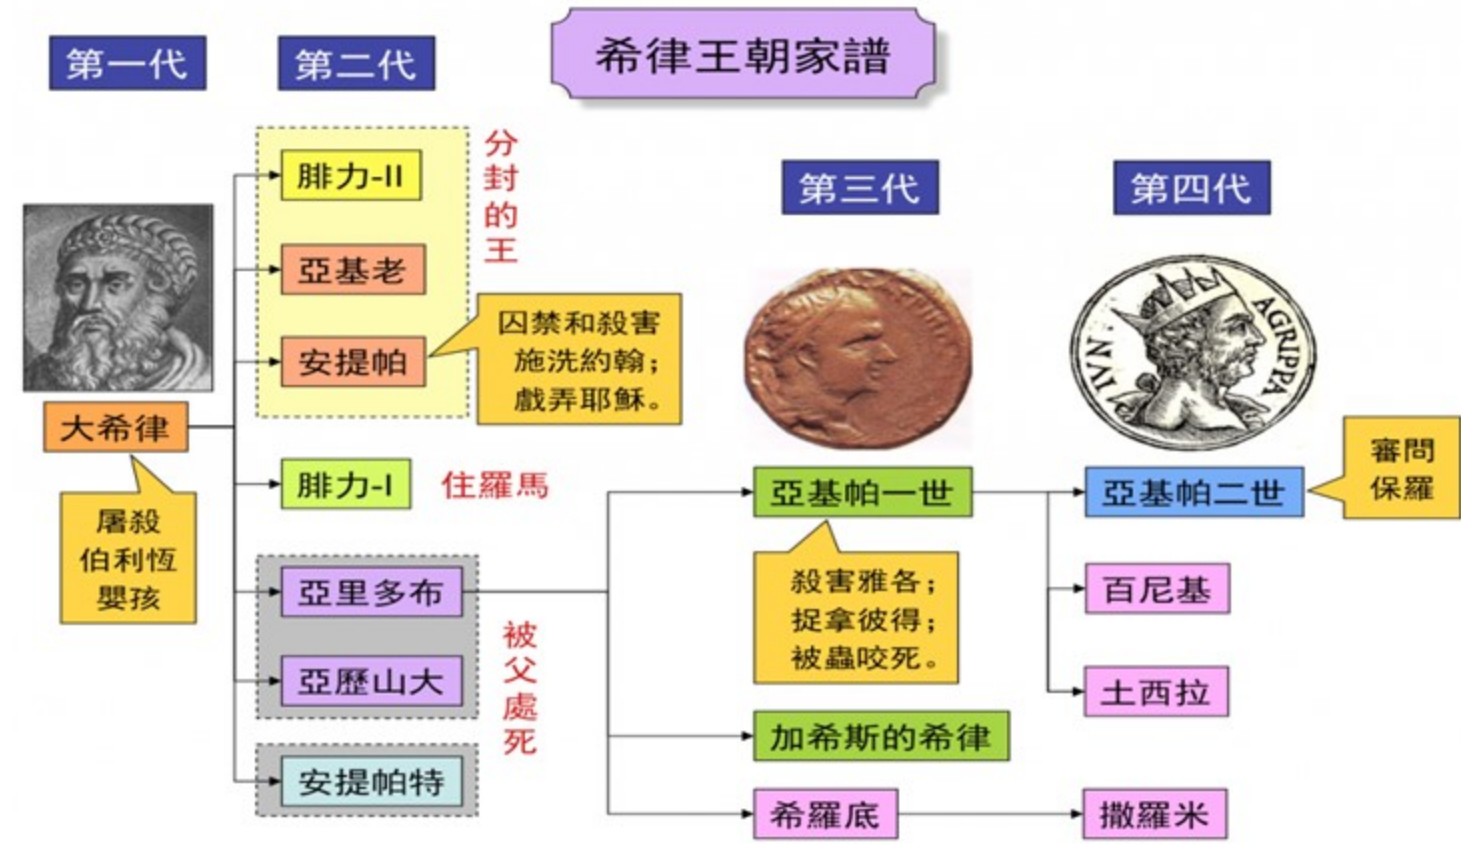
希律王朝家譜

第一代

第二代

第三代

第四代

大希律

屠殺伯利恆嬰孩

腓力-II

亞基老

安提帕

分封的王

囚禁和殺害施洗約翰；戲弄耶穌。

腓力-I

住羅馬

亞里多布

亞歷山大

被父處死

安提帕特

亞基帕一世

殺害雅各；捉拿彼得；被蟲咬死。

加希斯的希律

希羅底

IVN AGRIPPA

亞基帕二世

審問保羅

百尼基

土西拉

撒羅米